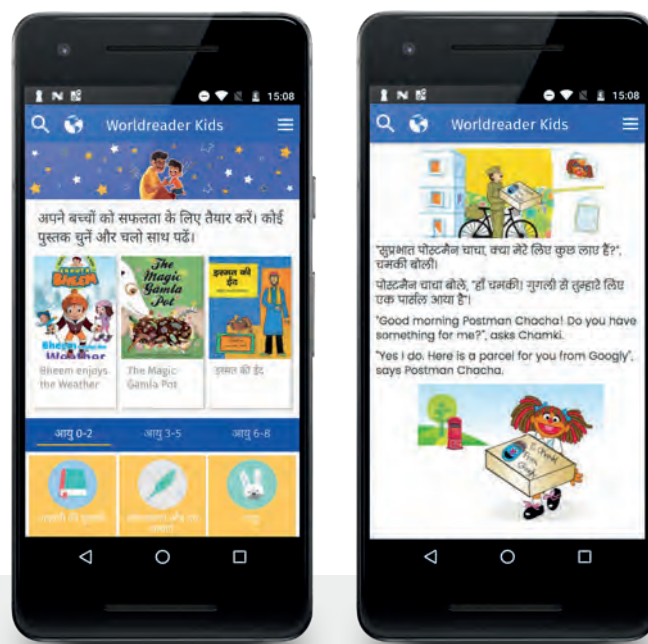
15:08

Worldreader Kids

अपने बच्चों को सफलता के लिए तैयार करें। कोई पुस्तक चुनें और चलो साथ पढ़ें।

Chhota Bheem

Bheem enjoys the Weather

Bheem enjoys the Weather

The Magic Gamla Pot

The Magic Gamla Pot

इमरत की ईंट

इमरत की ईंट

आयु 0-2

आयु 3-5

आयु 6-8

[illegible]

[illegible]

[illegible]

15:08

Worldreader Kids

"सुप्रभात पोस्टमैन चाचा, क्या मेरे लिए कुछ लाए हैं?", चमकी बोली।

पोस्टमैन चाचा बोले, "हाँ चमकी! गुगली से तुम्हारे लिए एक पार्सल आया है"।

"Good morning Postman Chacha! Do you have something for me?", asks Chamki.

"Yes I do. Here is a parcel for you from Googly", says Postman Chacha.

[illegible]